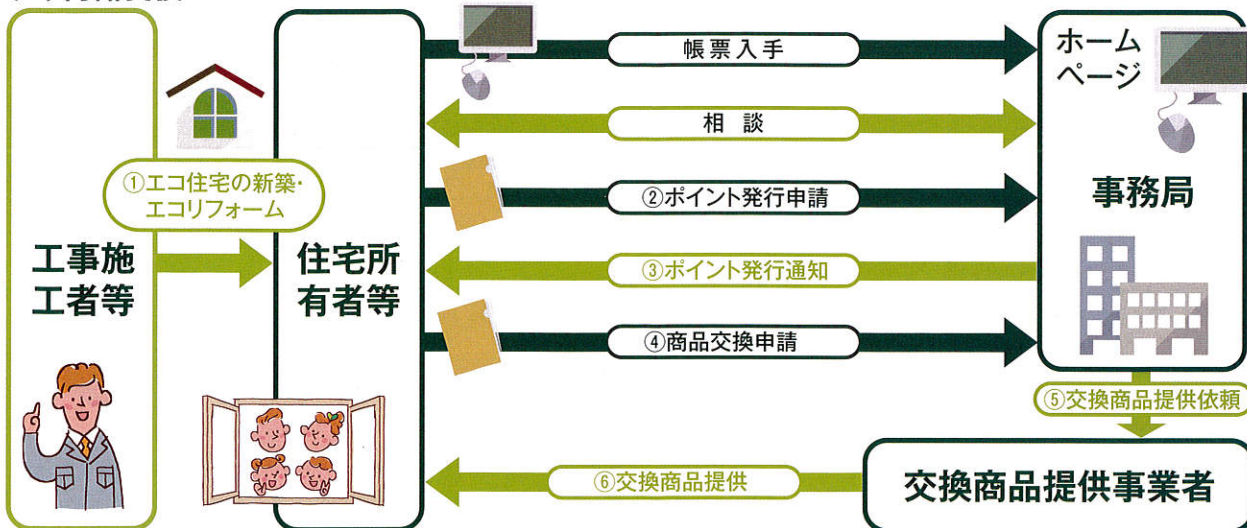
工事施工者等

①エコ住宅の新築・エコリフォーム

住宅所有者等

帳票入手

相　談

②ポイント発行申請

③ポイント発行通知

④商品交換申請

ホームページ

事務局

⑤交換商品提供依頼

⑥交換商品提供

交換商品提供事業者